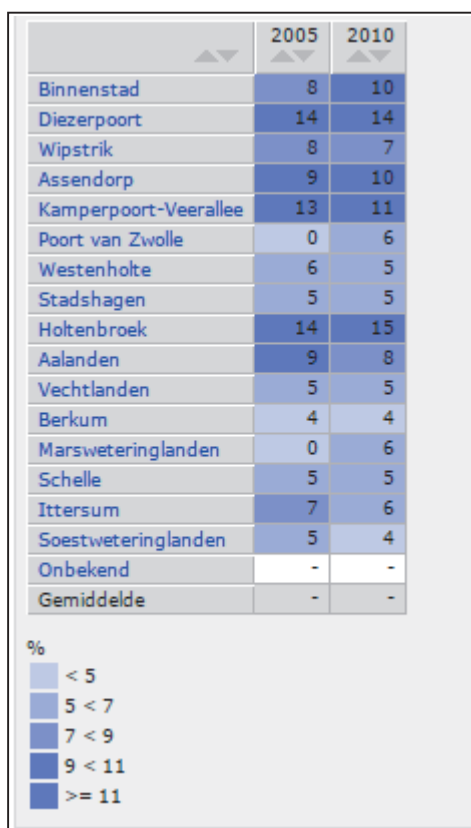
| | 2005 | 2010 |
|---|---|---|
| Binnenstad | 8 | 10 |
| Diezerpoort | 14 | 14 |
| Wipstrik | 8 | 7 |
| Assendorp | 9 | 10 |
| Kamperpoort-Veerallee | 13 | 11 |
| Poort van Zwolle | 0 | 6 |
| Westenholte | 6 | 5 |
| Stadshagen | 5 | 5 |
| Holtenbroek | 14 | 15 |
| Aalanden | 9 | 8 |
| Vechtlanden | 5 | 5 |
| Berkum | 4 | 4 |
| Marsweteringlanden | 0 | 6 |
| Schelle | 5 | 5 |
| Ittersum | 7 | 6 |
| Soestweteringlanden | 5 | 4 |
| Onbekend | - | - |
| Gemiddelde | - | - |

%
< 5
5 < 7
7 < 9
9 < 11
>= 11